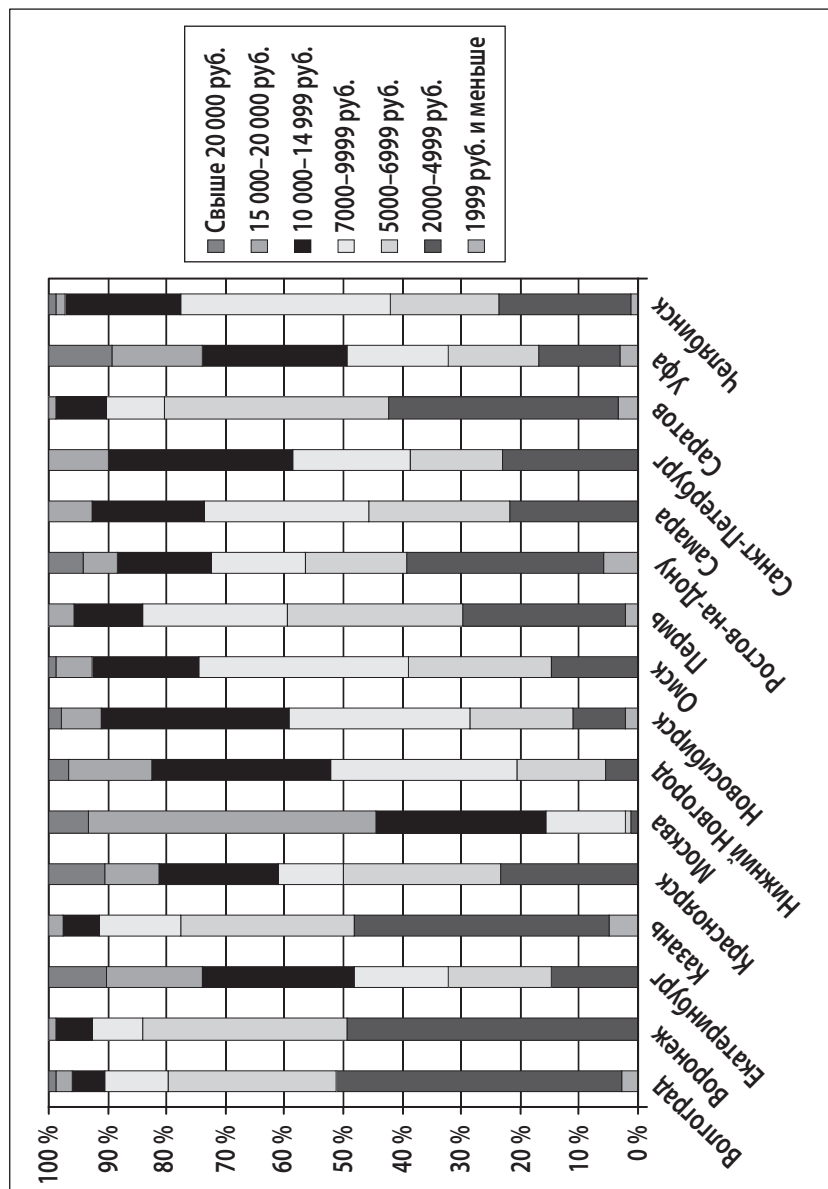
Свыше 20 000 руб.
15 000–20 000 руб.
10 000–14 999 руб.
7000–9999 руб.
5000–6999 руб.
2000–4999 руб.
1999 руб. и меньше

100 %
90 %
80 %
70 %
60 %
50 %
40 %
30 %
20 %
10 %
0 %

Волгоград
Воронеж
Екатеринбург
Казань
Красноярск
Москва
Нижний Новгород
Новосибирск
Омск
Пермь
Ростов-на-Дону
Самара
Санкт-Петербург
Саратов
Уфа
Челябинск